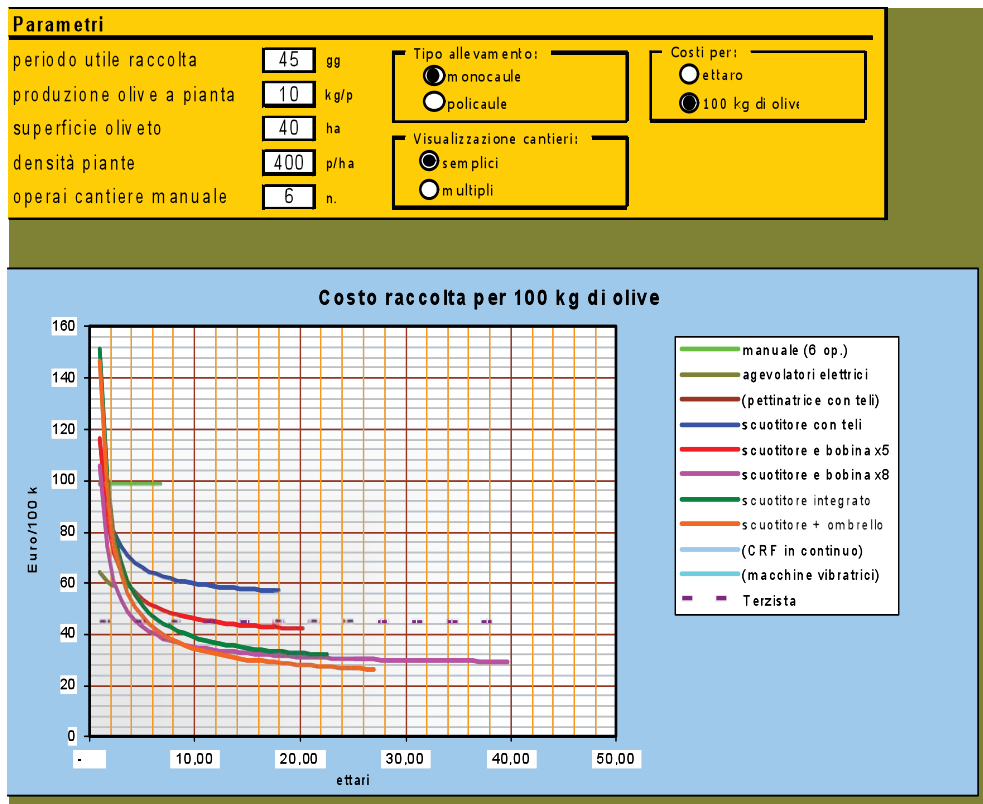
Parametri

periodo utile raccolta | 45 | gg
produzione olive a pianta | 10 | kg/p
superficie oliveto | 40 | ha
densità piante | 400 | p/ha
operai cantiere manuale | 6 | n.

Tipo allevamento:
monocaule
policaule

Visualizzazione cantieri:
semplici
multipli

Costi per:
ettaro
100 kg di olive

Costo raccolta per 100 kg di olive

Euro/100 k

160
140
120
100
80
60
40
20
0

-
10,00
20,00
30,00
40,00
50,00

ettari

manuale (6 op.)
agevolatori elettrici
(pettinatrice con teli)
scuotitore con teli
scuotitore e bobina x5
scuotitore e bobina x8
scuotitore integrato
scuotitore + ombrello
(CRF in continuo)
(macchine vibratrici)
Terzista